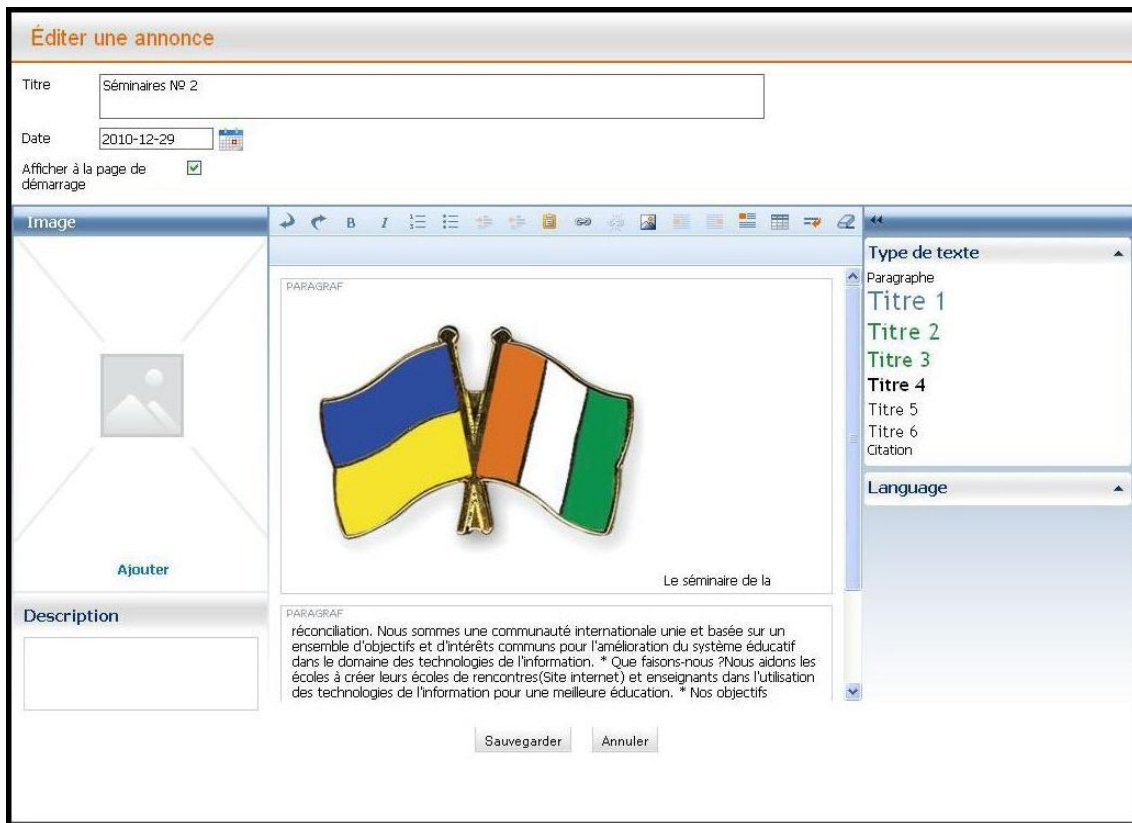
Éditer une annonce

Titre Séminaires № 2

Date 2010-12-29

Afficher à la page de démarrage

Image

Ajouter

Description

PARAGRAF

Le séminaire de la

PARAGRAF

réconciliation. Nous sommes une communauté internationale unie et basée sur un ensemble d'objectifs et d'intérêts communs pour l'amélioration du système éducatif dans le domaine des technologies de l'information. * Que faisons-nous ?Nous aidons les écoles à créer leurs écoles de rencontres(Site internet) et enseignants dans l'utilisation des technologies de l'information pour une meilleure éducation. * Nos objectifs

Type de texte

Paragraphe

Titre 1

Titre 2

Titre 3

Titre 4

Titre 5

Titre 6

Citation

Language

Sauvegarder Annuler